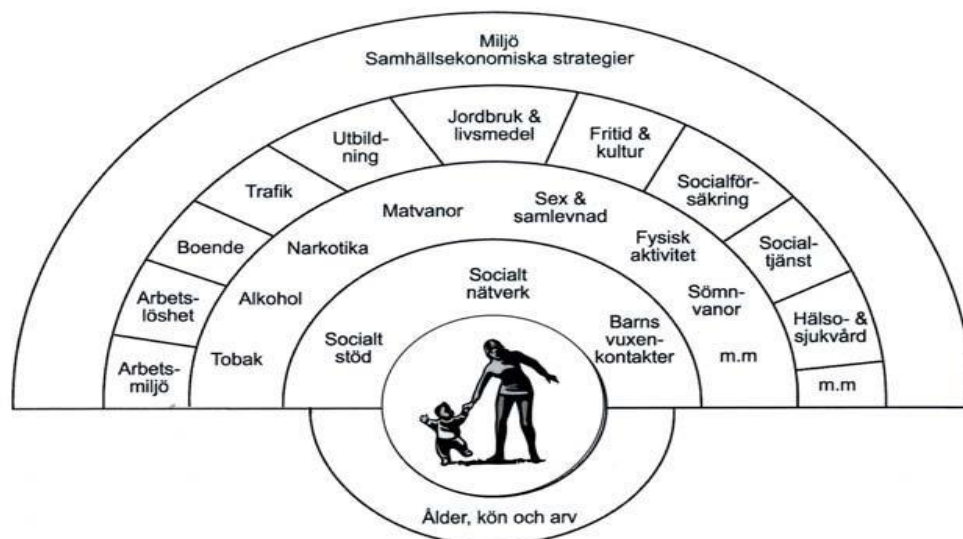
Miljö
Samhällsekonomiska strategier

Arbetsmiljö

Arbetslöshet

Boende

Trafik

Utbildning

Jordbruk & livsmedel

Fritid & kultur

Socialförsäkring

Socialtjänst

Hälso- & sjukvård

m.m

Tobak

Alkohol

Narkotika

Matvanor

Sex & samlevnad

Fysisk aktivitet

Sömnvanor

m.m

Socialt stöd

Socialt nätverk

Barns vuxenkontakter

Ålder, kön och arv